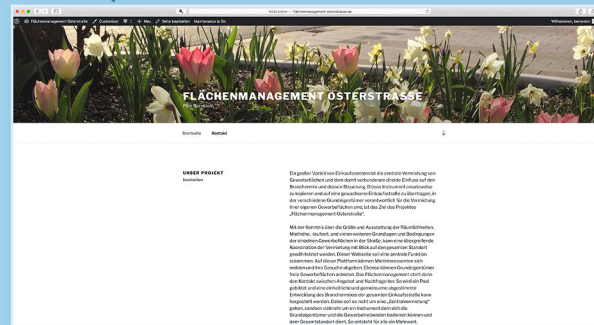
flächenmanagement-osterstrasse.de

Flächenmanagement Osterstraße   Customize   0   + Neu   Seite bearbeiten   Maintenance is On   Willkommen, bernstein

FLÄCHENMANAGEMENT OSTERSTRASSE

Plan Bernstein

Startseite   Kontakt

UNSER PROJEKT

Ein großer Vorteil von Einkaufszentren ist die zentrale Vermietung von Gewerbeflächen und dem damit verbundenen direkte Einfluss auf den Branchenmix und dessen Steuerung. Dieses Instrument cmsatzweise zu kopieren und auf eine gewachsene Einkaufsstraße zu übertragen, in der verschiedene Grundeigentümer verantwortlich für die Vermietung ihrer eigenen Gewerbeflächen sind, ist das Ziel des Projektes „Flächenmanagement Osterstraße".

Mit der Kenntnis über die Größe und Ausstattung der Räumlichkeiten, Mietnöhe, -laufzeit, und vielen weiteren Grundlagen und Bedingungen der einzelnen Gewerbeflächen in der Straße, kann eine übergreifende Koordination der Vermietung mit Blick auf den gesamten Standort gewährleistet werden. Dieser Webseite soll eine zentrale Funktion zukommen. Auf dieser Plattform können Mietinteressenten sich melden und ihre Gesuche abgeben. Ebenso können Grundeigentümer ihre Gewerbeflächen anbieten. Das Flächenmanagement stellt dann den Kontakt zwischen Angebot und Nachfrage her. So wird ein Pool gebildet und eine einheitliche und gemeinsame abgestimmte Entwicklung des Branchenmixes der gesamten Einkaufsstraße kann hergestellt werden. Dabei soll es nicht um eine „Zentralvermietung" gehen, sondern vielmehr um ein Instrument dem sich die Grundeigentümer und die Gewerbetreibenden bedienen können und dem Gesamtstandort dient. So entsteht für alle ein Mehrwert.